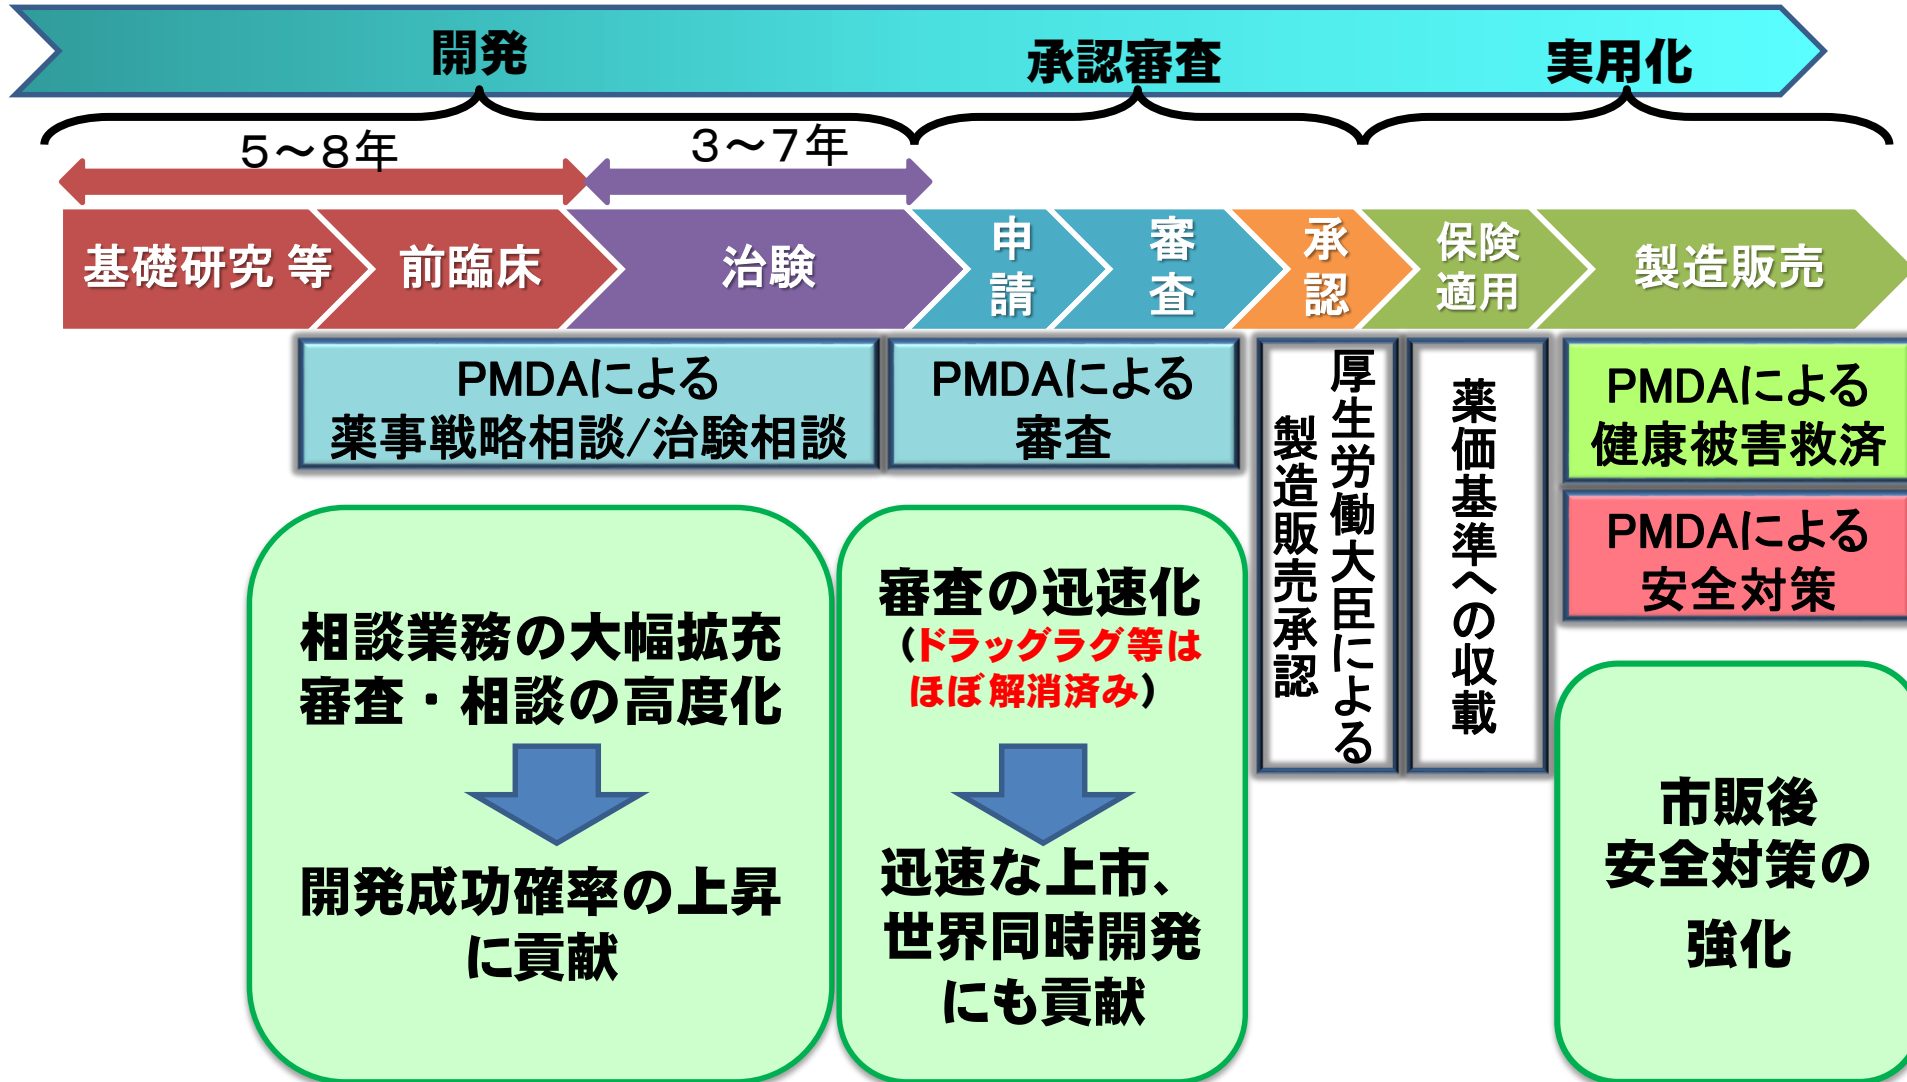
開発　承認審査　実用化

5～8年　3～7年

基礎研究 等　前臨床　治験　申請　審査　承認　保険適用　製造販売

PMDAによる
薬事戦略相談/治験相談

PMDAによる
審査

厚生労働大臣による
製造販売承認

薬価基準への収載

PMDAによる
健康被害救済

PMDAによる
安全対策

相談業務の大幅拡充
審査・相談の高度化

開発成功確率の上昇
に貢献

審査の迅速化
（ドラッグラグ等は
ほぼ解消済み）

迅速な上市、
世界同時開発
にも貢献

市販後
安全対策の
強化